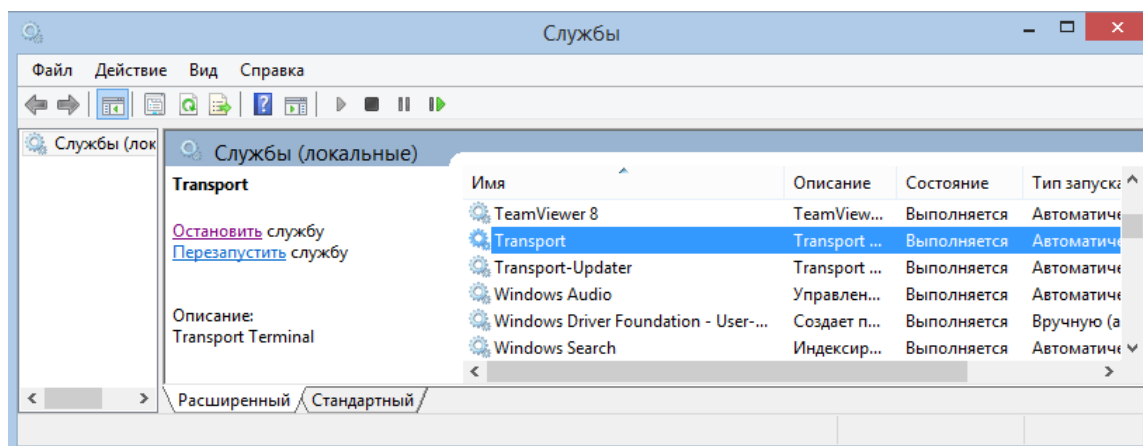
Службы

Файл Действие Вид Справка

Службы (лок

Службы (локальные)

Transport

Остановить службу
Перезапустить службу

Описание:
Transport Terminal

| Имя | Описание | Состояние | Тип запуска |
|---|---|---|---|
| TeamViewer 8 | TeamView... | Выполняется | Автоматиче |
| Transport | Transport ... | Выполняется | Автоматиче |
| Transport-Updater | Transport ... | Выполняется | Автоматиче |
| Windows Audio | Управлен... | Выполняется | Автоматиче |
| Windows Driver Foundation - User-... | Создает п... | Выполняется | Вручную (а |
| Windows Search | Индексир... | Выполняется | Автоматиче |

Расширенный Стандартный